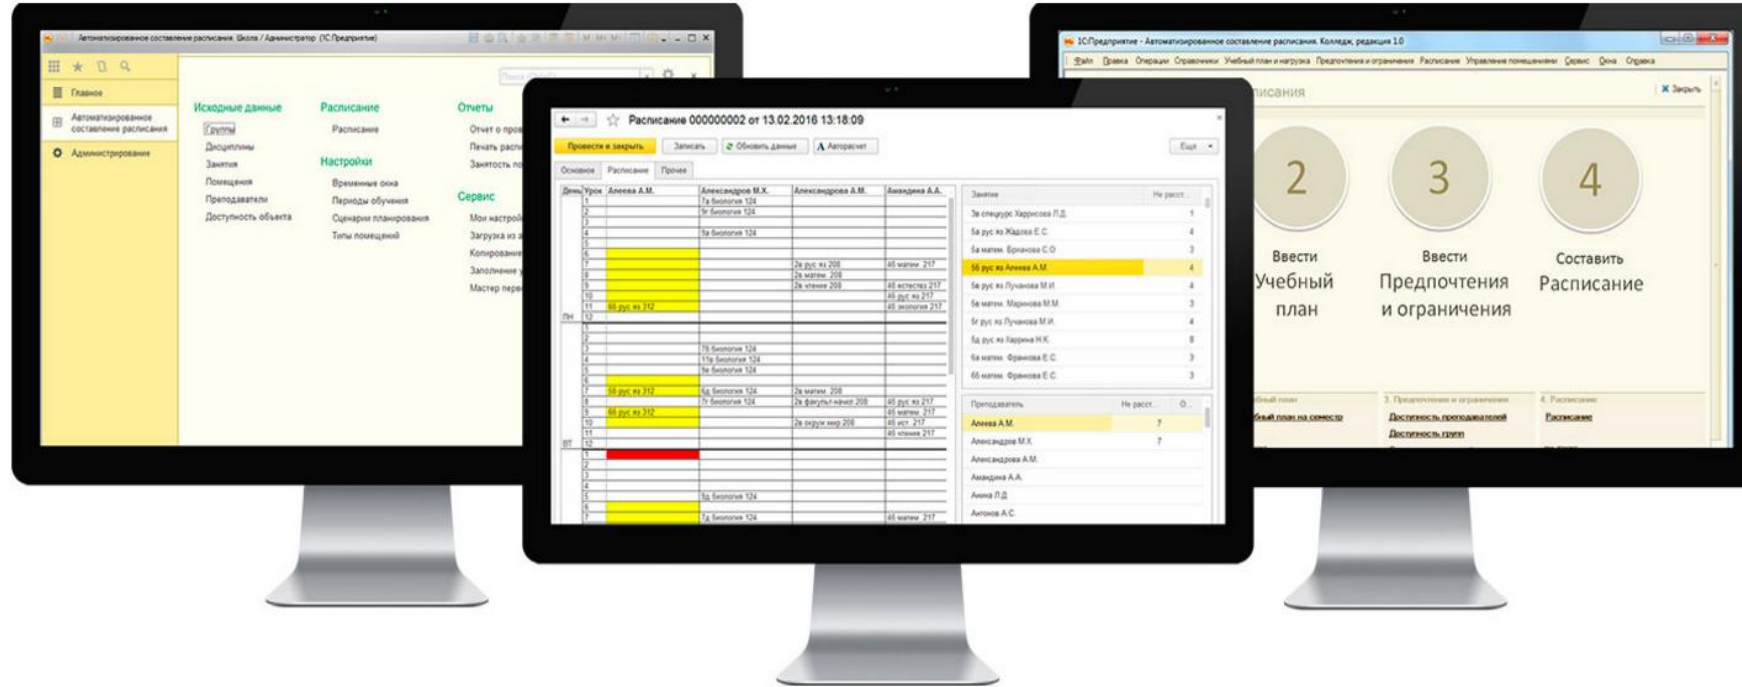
Автоматизированное составление расписания. Школа / Администратор (1С:Предприятие)

Главное
Автоматизированное составление расписания
Администрирование

Исходные данные
Группы
Дисциплины
Занятия
Помещения
Преподаватели
Доступность объекта

Расписание
Расписание

Настройки
Временные окна
Периоды обучения
Сценарии планирования
Типы помещений

Отчеты
Отчет о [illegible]
Печать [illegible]
Занятость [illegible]

Сервис
Мои настрой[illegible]
Загрузка из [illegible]
Копировани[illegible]
Заполнение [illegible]
Мастер пере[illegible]

Расписание 000000002 от 13.02.2016 13:18:09

Провести и закрыть | Записать | Обновить данные | Авторасчет | Еще

Основное | Расписание | Прочее

| День | Урок | Алеева А.М. | Александров М.Х. | Александрова А.М. | Амандина А.А. |
|---|---|---|---|---|---|
| | 1 | | 7а биология 124 | | |
| | 2 | | 9г биология 124 | | |
| | 4 | | 9а биология 124 | | |
| | 7 | | | 2в рус яз 208 | 4б матем 217 |
| | 8 | | | 2в матем 208 | |
| | 9 | | | 2в чтение 208 | 4б естеств 217 |
| | 10 | | | | 4б рус яз 217 |
| | 11 | 6б рус яз 312 | | | 4б экология 217 |
| ПН | 12 | | | | |
| | 3 | | 7б биология 124 | | |
| | 4 | | 11а биология 124 | | |
| | 5 | | 9е биология 124 | | |
| | 7 | 5б рус яз 312 | 6д биология 124 | 2в матем 208 | |
| | 8 | | 7г биология 124 | 2в факульт-начал 208 | 4б рус яз 217 |
| | 9 | 6б рус яз 312 | | | 4б матем 217 |
| | 10 | | | 2в окруж мир 208 | 4б ист 217 |
| | 11 | | | | 4б чтение 217 |
| ВТ | 12 | | | | |
| | 5 | | 6д биология 124 | | |
| | 7 | | 7д биология 124 | | 4б матем 217 |

| Занятие | Не расст. |
|---|---|
| 3в специкурс Харрисова Л.Д. | 1 |
| 5а рус яз Жидова Е.С. | 4 |
| 5а матем Бранова С.О. | 3 |
| 5б рус яз Алеева А.М. | 4 |
| 5в рус яз Лучанова М.И. | 4 |
| 5в матем Маринова М.М. | 3 |
| 5г рус яз Лучанова М.И. | 4 |
| 6д рус яз Хаврина Н.К. | 6 |
| 6а матем Франова Е.С. | 3 |
| 6б матем Франова Е.С. | 3 |

| Преподаватель | Не расст. | О... |
|---|---|---|
| Алеева А.М. | 7 | |
| Александров М.Х. | 7 | |
| Александрова А.М. | | |
| Амандина А.А. | | |
| Анина Л.Д. | | |
| Антонов А.С. | | |

1С:Предприятие - Автоматизированное составление расписания. Колледж, редакция 1.0
Файл Правка Операции Справочники Учебный план и нагрузка Предпочтения и ограничения Расписание Управление помещениями Сервис Окна Справка
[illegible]писания
Закрыть
2
Ввести Учебный план
3
Ввести Предпочтения и ограничения
4
Составить Расписание
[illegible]чебный план
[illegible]ебный план на семестр
3. Предпочтения и ограничения
Доступность преподавателей
Доступность групп
4. Расписание
Расписание